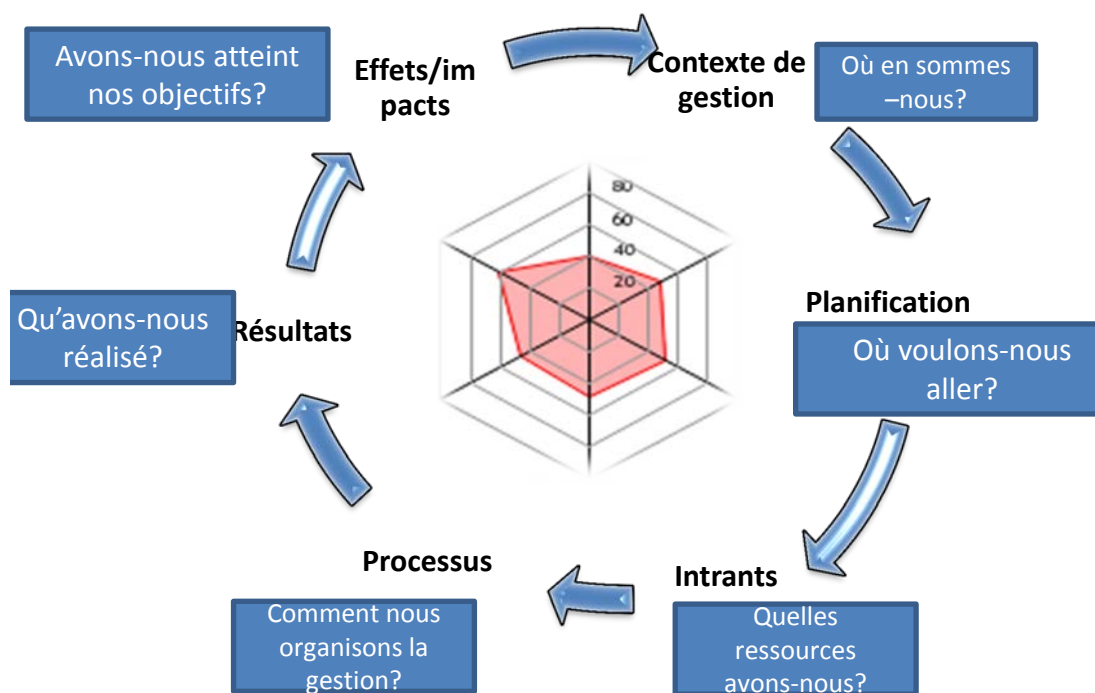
Avons-nous atteint nos objectifs?

Effets/im pacts

Contexte de gestion

Où en sommes –nous?

80
60
40
20

Planification

Où voulons-nous aller?

Qu'avons-nous réalisé?

Résultats

Processus

Intrants

Comment nous organisons la gestion?

Quelles ressources avons-nous?